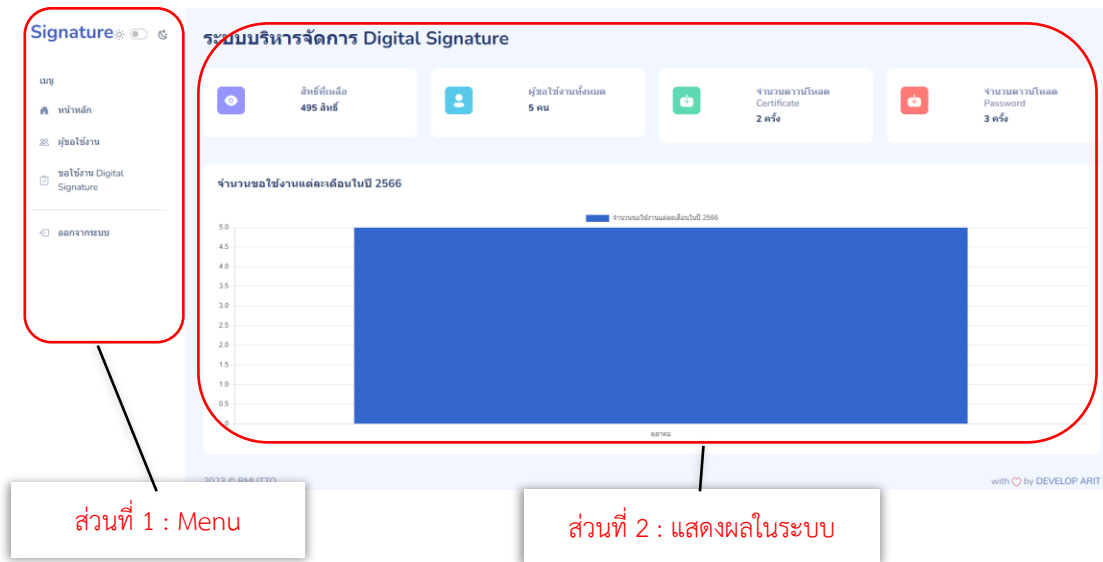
Signature

เมนู

หน้าหลัก

ผู้ขอใช้งาน

ขอใช้งาน Digital Signature

ออกจากระบบ

ระบบบริหารจัดการ Digital Signature

สิทธิ์ที่เหลือ
495 สิทธิ์

ผู้ขอใช้งานทั้งหมด
5 คน

จำนวนดาวน์โหลด Certificate
2 ครั้ง

จำนวนดาวน์โหลด Password
3 ครั้ง

จำนวนขอใช้งานแต่ละเดือนในปี 2566

จำนวนขอใช้งานแต่ละเดือนในปี 2566

5.0
4.5
4.0
3.5
3.0
2.5
2.0
1.5
1.0
0.5
0

ตุลาคม

2023 © RMUTTO

with ♡ by DEVELOP ARIT

ส่วนที่ 1 : Menu

ส่วนที่ 2 : แสดงผลในระบบ